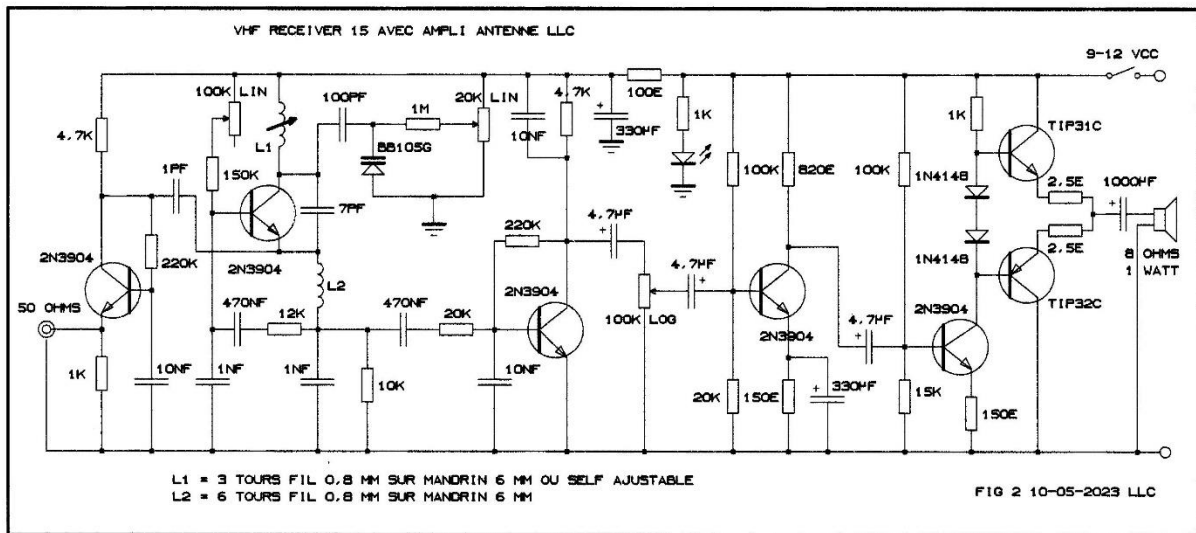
VHF RECEIVER 15 AVEC AMPLI ANTENNE LLC

9-12 VCC

4,7K
100K LIN
L1
100PF
1M
20K LIN
4,7K
100E
1K
10NF
330µF
BB105G
1PF
150K
7PF
220K
4,7µF
100K
820E
100K
1N4148
1K
TIP31C
2,5E
1000µF
2N3904
220K
2N3904
L2
4,7µF
1N4148
2,5E
8 OHMS
1 WATT
50 OHMS
470NF
12K
470NF
20K
2N3904
100K LOG
2N3904
4,7µF
2N3904
TIP32C
1K
10NF
1NF
1NF
10K
10NF
20K
150E
330µF
15K
150E

L1 = 3 TOURS FIL 0,8 MM SUR MANDRIN 6 MM OU SELF AJUSTABLE
L2 = 6 TOURS FIL 0,8 MM SUR MANDRIN 6 MM

FIG 2 10-05-2023 LLC